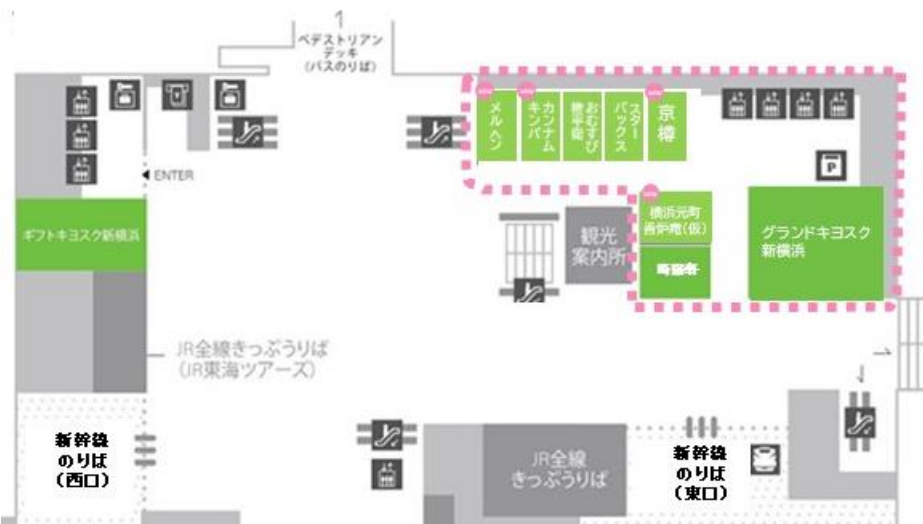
ペデストリアンデッキ
(バスのりば)

ENTER

ギフトキヨスク新横浜

メルヘン
カンナムキンパ
おむすび権米衛
スターバックス
京樽

横浜元町香炉庵(仮)
崎陽軒

観光案内所

グランドキヨスク新横浜

JR全線きっぷうりば
(JR東海ツアーズ)

新幹線のりば
(西口)

JR全線きっぷうりば

新幹線のりば
(東口)